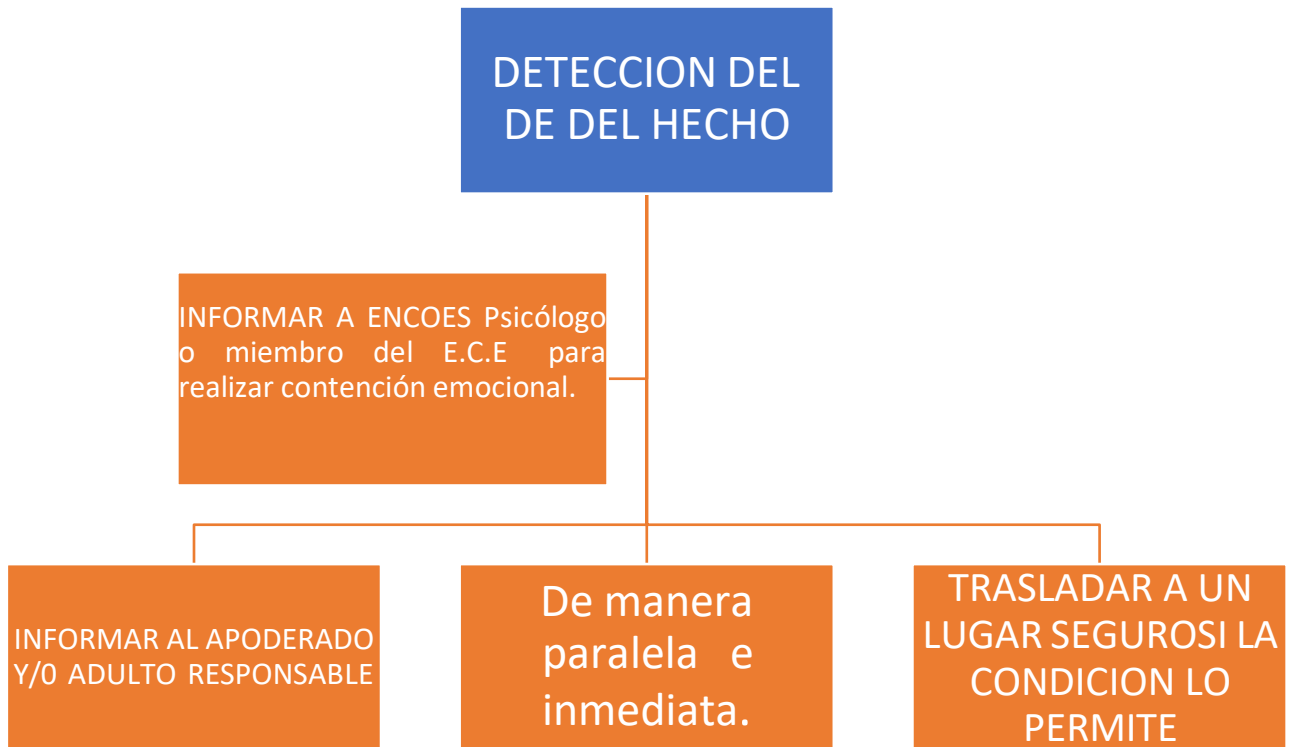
DETECCION DEL DE DEL HECHO

INFORMAR A ENCOES Psicólogo o miembro del E.C.E para realizar contención emocional.

INFORMAR AL APODERADO Y/0 ADULTO RESPONSABLE

De manera paralela e inmediata.

TRASLADAR A UN LUGAR SEGUROSI LA CONDICION LO PERMITE